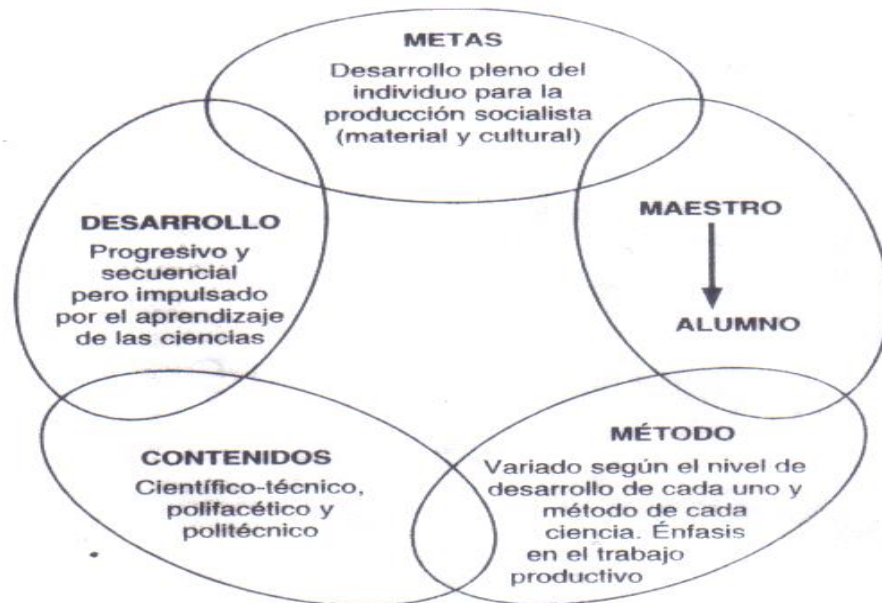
METAS
Desarrollo pleno del individuo para la producción socialista (material y cultural)

DESARROLLO
Progresivo y secuencial pero impulsado por el aprendizaje de las ciencias

MAESTRO
ALUMNO

CONTENIDOS
Científico-técnico, polifacético y politécnico

MÉTODO
Variado según el nivel de desarrollo de cada uno y método de cada ciencia. Énfasis en el trabajo productivo